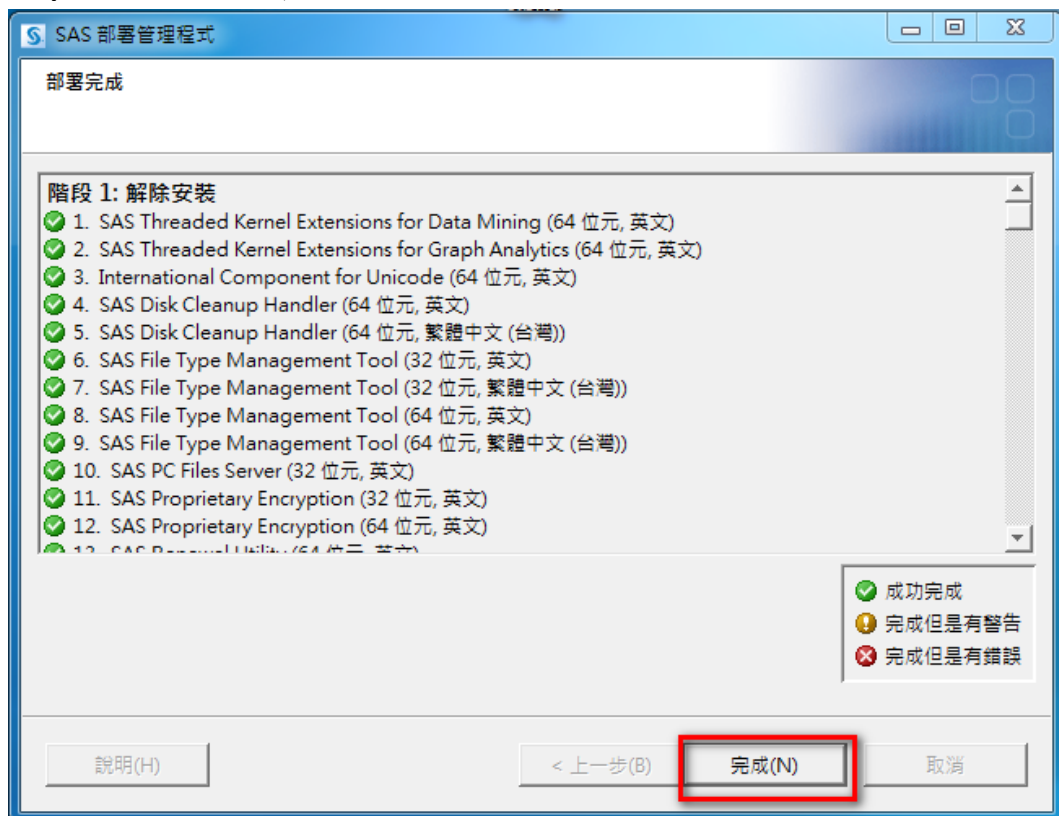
SAS 部署管理程式

部署完成

階段 1: 解除安裝
1. SAS Threaded Kernel Extensions for Data Mining (64 位元, 英文)
2. SAS Threaded Kernel Extensions for Graph Analytics (64 位元, 英文)
3. International Component for Unicode (64 位元, 英文)
4. SAS Disk Cleanup Handler (64 位元, 英文)
5. SAS Disk Cleanup Handler (64 位元, 繁體中文 (台灣))
6. SAS File Type Management Tool (32 位元, 英文)
7. SAS File Type Management Tool (32 位元, 繁體中文 (台灣))
8. SAS File Type Management Tool (64 位元, 英文)
9. SAS File Type Management Tool (64 位元, 繁體中文 (台灣))
10. SAS PC Files Server (32 位元, 英文)
11. SAS Proprietary Encryption (32 位元, 英文)
12. SAS Proprietary Encryption (64 位元, 英文)
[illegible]

成功完成
完成但是有警告
完成但是有錯誤

說明(H)
< 上一步(B)
完成(N)
取消